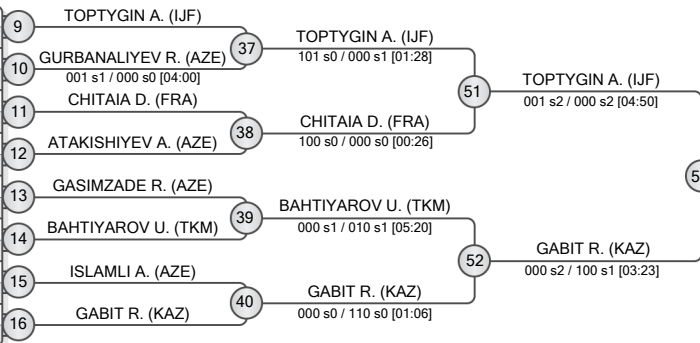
9 TOPTYGIN A. (IJF)
10 GURBANALIYEV R. (AZE)
001 s1 / 000 s0 [04:00]
37 TOPTYGIN A. (IJF)
101 s0 / 000 s1 [01:28]
11 CHITAIA D. (FRA)
12 ATAKISHIYEV A. (AZE)
38 CHITAIA D. (FRA)
100 s0 / 000 s0 [00:26]
51 TOPTYGIN A. (IJF)
001 s2 / 000 s2 [04:50]
13 GASIMZADE R. (AZE)
14 BAHTIYAROV U. (TKM)
39 BAHTIYAROV U. (TKM)
000 s1 / 010 s1 [05:20]
15 ISLAMLI A. (AZE)
16 GABIT R. (KAZ)
40 GABIT R. (KAZ)
000 s0 / 110 s0 [01:06]
52 GABIT R. (KAZ)
000 s2 / 100 s1 [03:23]
5